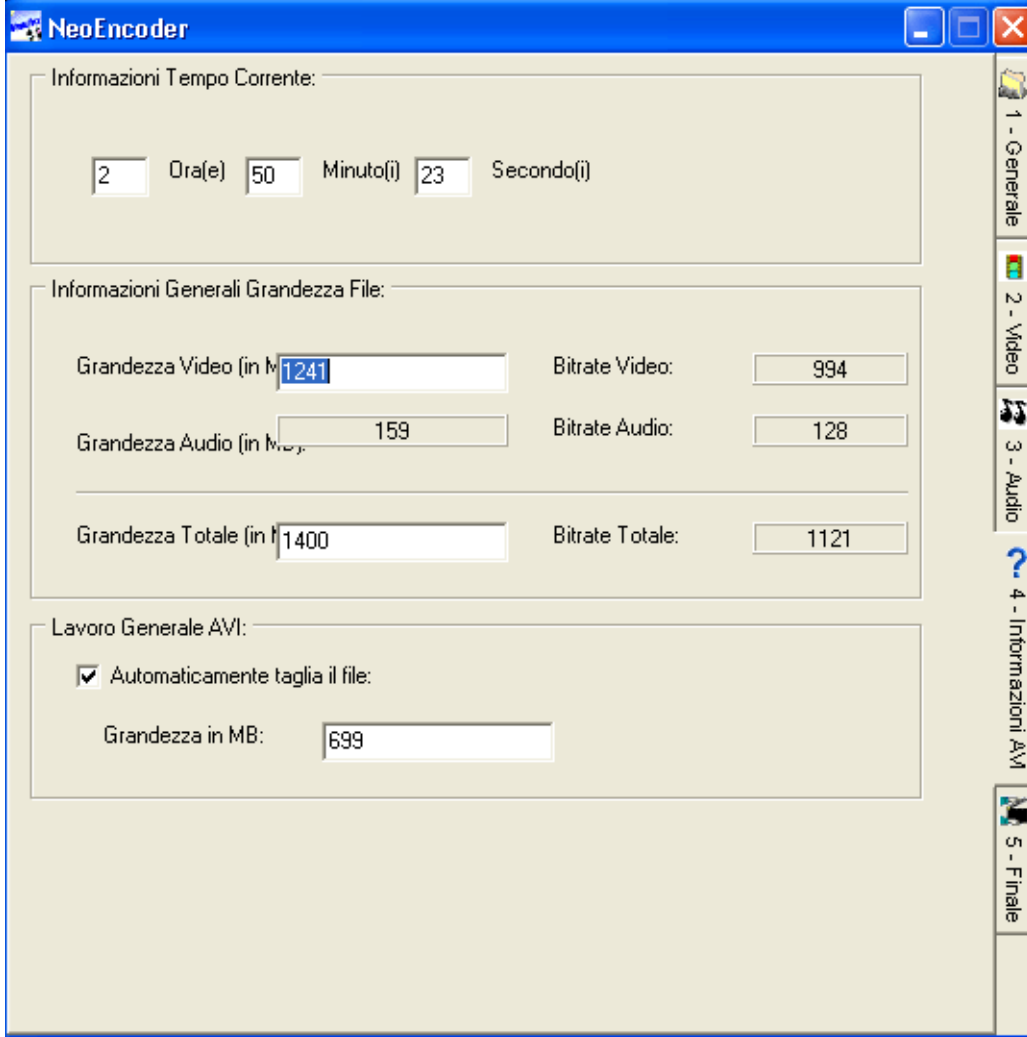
NeoEncoder

Informazioni Tempo Corrente:

2 Ora(e) 50 Minuto(i) 23 Secondo(i)

Informazioni Generali Grandezza File:

Grandezza Video (in M 1241

Bitrate Video: 994

Grandezza Audio (in MB): 159

Bitrate Audio: 128

Grandezza Totale (in M 1400

Bitrate Totale: 1121

Lavoro Generale AVI:

Automaticamente taglia il file:

Grandezza in MB: 699

1 - Generale

2 - Video

3 - Audio

4 - Informazioni AVI

5 - Finale